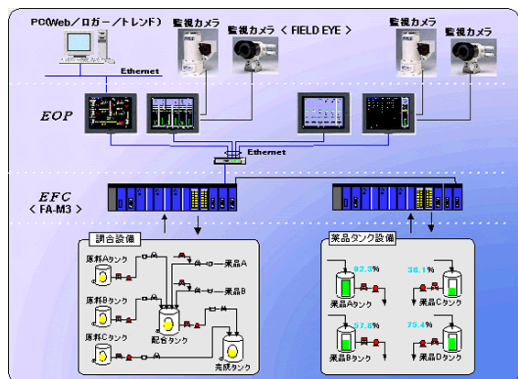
PC(Web／ロガー／トレンド)

監視カメラ

監視カメラ（FIELD EYE）

監視カメラ

監視カメラ

Ethernet

EOP

Ethernet

EFC
＜FA-M3＞

調合設備

原料Aタンク

原料Bタンク

原料Cタンク

薬品A

薬品B

配合タンク

完成タンク

薬品タンク設備

92.3%

薬品Aタンク

38.1%

薬品Cタンク

57.8%

薬品Bタンク

75.4%

薬品Dタンク